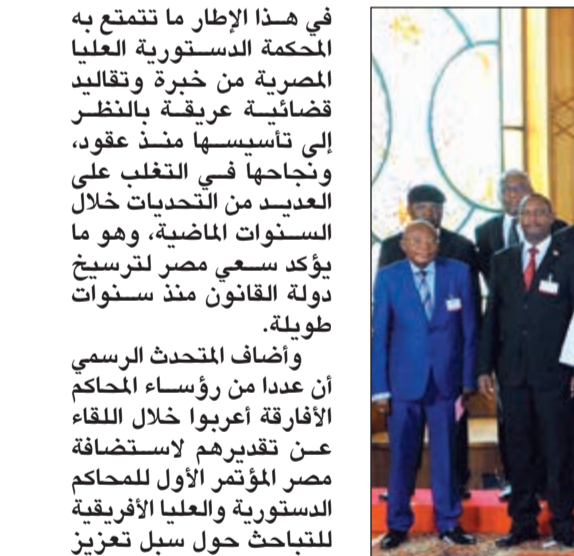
في هذا الإطار ما تتمتع به المحكمة الدستورية العليا المصرية من خبرة وتقاليد قضائية عريقة بالنظر إلى تأسيسها منذ عقود، ونجاحها في التغلب على العديد من التحديات خلال السنوات الماضية، وهو ما يؤكد سعي مصر لترسيخ دولة القانون منذ سنوات طويلة.

وأضاف المتحدث الرسمي أن عددا من رؤساء المحاكم الأفارقة أعربوا خلال اللقاء عن تقديرهم لاستضافة مصر المؤتمر الأول للمحاكم الدستورية والعليا الأفريقية للتباحث حول سبل تعزيز